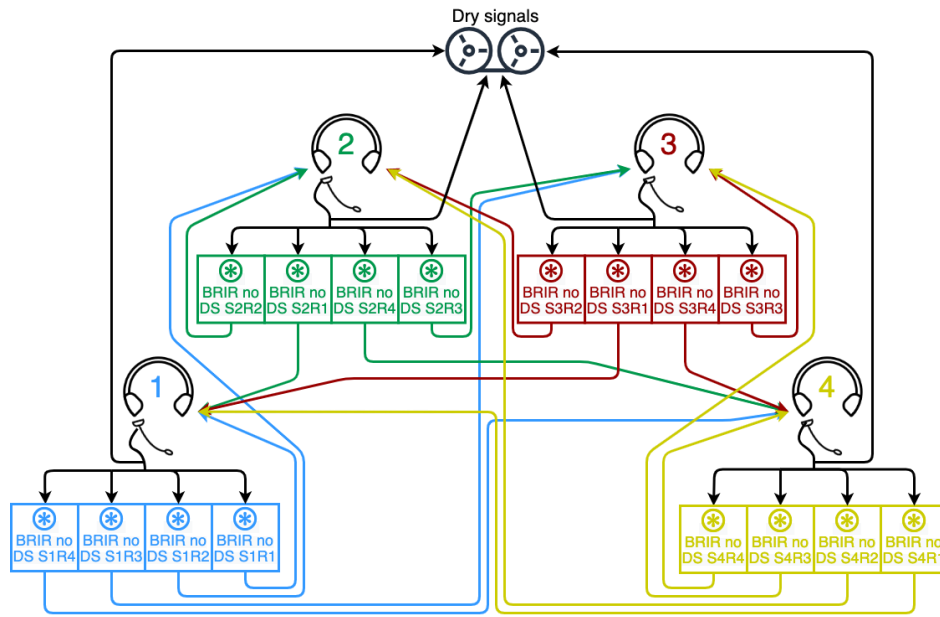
Dry signals

2

3

BRIR no DS S2R2
BRIR no DS S2R1
BRIR no DS S2R4
BRIR no DS S2R3

BRIR no DS S3R2
BRIR no DS S3R1
BRIR no DS S3R4
BRIR no DS S3R3

1

4

BRIR no DS S1R4
BRIR no DS S1R3
BRIR no DS S1R2
BRIR no DS S1R1

BRIR no DS S4R4
BRIR no DS S4R3
BRIR no DS S4R2
BRIR no DS S4R1